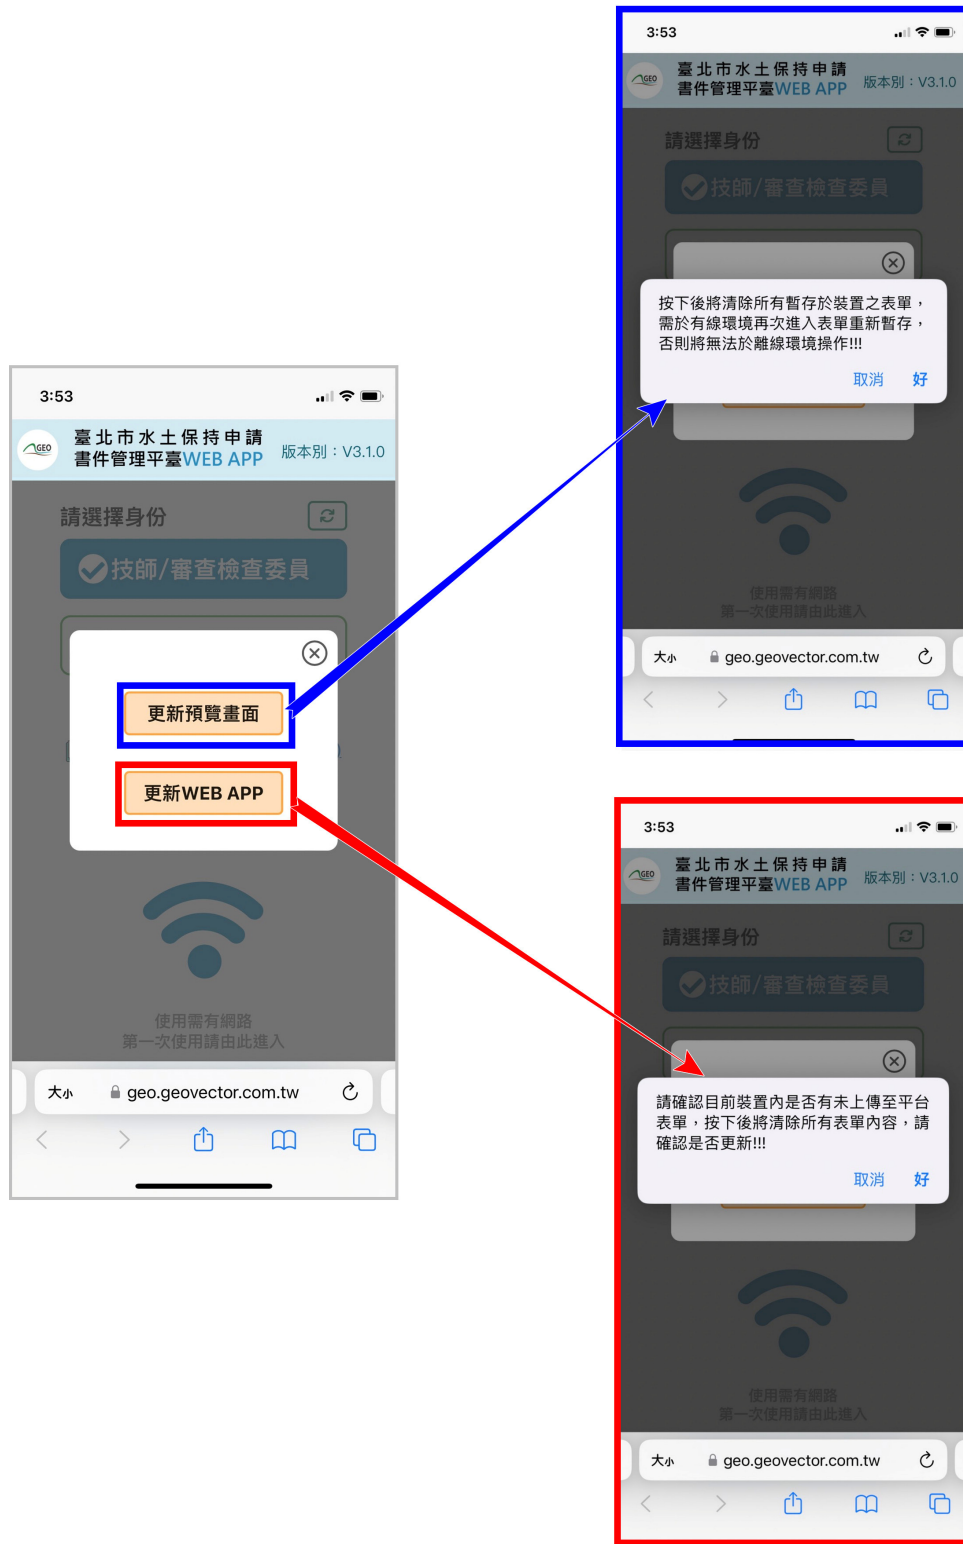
3:53

GEO 臺北市水土保持申請書件管理平臺WEB APP 版本別：V3.1.0

請選擇身份

技師/審查檢查委員

更新預覽畫面

更新WEB APP

使用需有網路
第一次使用請由此進入

大小 geo.geovector.com.tw

3:53

GEO 臺北市水土保持申請書件管理平臺WEB APP 版本別：V3.1.0

請選擇身份

技師/審查檢查委員

按下後將清除所有暫存於裝置之表單，需於有線環境再次進入表單重新暫存，否則將無法於離線環境操作!!!

取消 好

使用需有網路
第一次使用請由此進入

大小 geo.geovector.com.tw

3:53

GEO 臺北市水土保持申請書件管理平臺WEB APP 版本別：V3.1.0

請選擇身份

技師/審查檢查委員

請確認目前裝置內是否有未上傳至平台表單，按下後將清除所有表單內容，請確認是否更新!!!

取消 好

使用需有網路
第一次使用請由此進入

大小 geo.geovector.com.tw